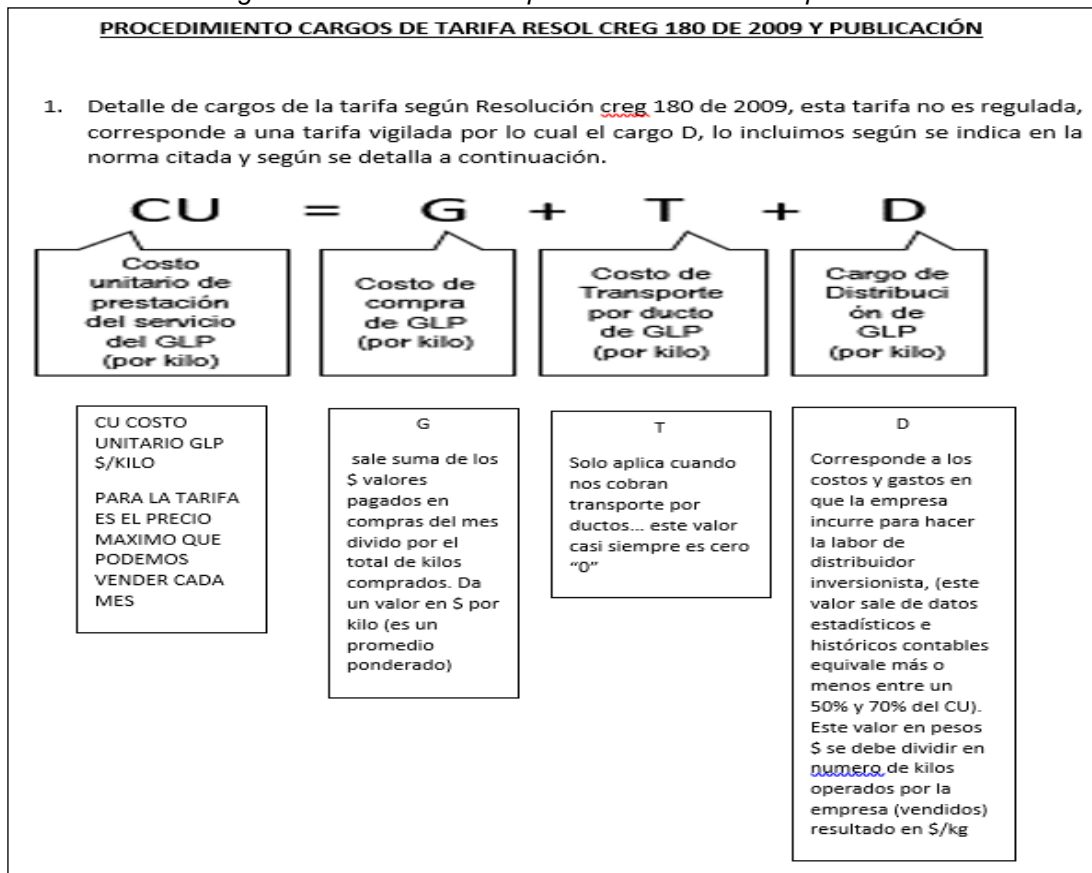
PROCEDIMIENTO CARGOS DE TARIFA RESOL CREG 180 DE 2009 Y PUBLICACIÓN

1. Detalle de cargos de la tarifa según Resolución creg 180 de 2009, esta tarifa no es regulada, corresponde a una tarifa vigilada por lo cual el cargo D, lo incluimos según se indica en la norma citada y según se detalla a continuación.

CU = G + T + D

Costo unitario de prestación del servicio del GLP (por kilo)

Costo de compra de GLP (por kilo)

Costo de Transporte por ducto de GLP (por kilo)

Cargo de Distribución de GLP (por kilo)

CU COSTO UNITARIO GLP $/KILO

PARA LA TARIFA ES EL PRECIO MAXIMO QUE PODEMOS VENDER CADA MES

G

sale suma de los $ valores pagados en compras del mes divido por el total de kilos comprados. Da un valor en $ por kilo (es un promedio ponderado)

T

Solo aplica cuando nos cobran transporte por ductos… este valor casi siempre es cero "0"

D

Corresponde a los costos y gastos en que la empresa incurre para hacer la labor de distribuidor inversionista, (este valor sale de datos estadísticos e históricos contables equivale más o menos entre un 50% y 70% del CU). Este valor en pesos $ se debe dividir en numero de kilos operados por la empresa (vendidos) resultado en $/kg